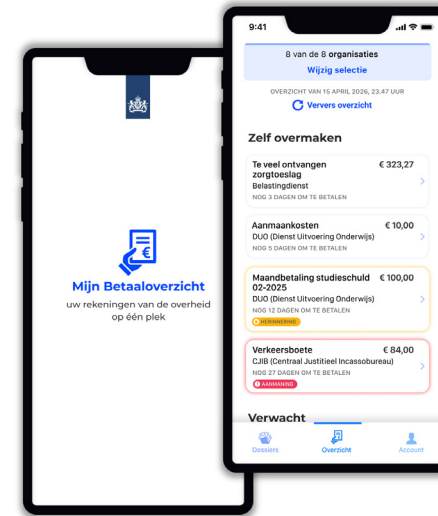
Mijn Betaaloverzicht
uw rekeningen van de overheid op één plek

9:41

8 van de 8 organisaties
Wijzig selectie

OVERZICHT VAN 15 APRIL 2026, 23.47 UUR
Ververs overzicht

Zelf overmaken

Te veel ontvangen zorgtoeslag € 323,27
Belastingdienst
NOG 3 DAGEN OM TE BETALEN

Aanmaankosten € 10,00
DUO (Dienst Uitvoering Onderwijs)
NOG 5 DAGEN OM TE BETALEN

Maandbetaling studieschuld 02-2025 € 100,00
DUO (Dienst Uitvoering Onderwijs)
NOG 12 DAGEN OM TE BETALEN
HERINNERING

Verkeersboete € 84,00
CJIB (Centraal Justitieel Incassobureau)
NOG 27 DAGEN OM TE BETALEN
AANMANING

Verwacht

Dossiers
Overzicht
Account